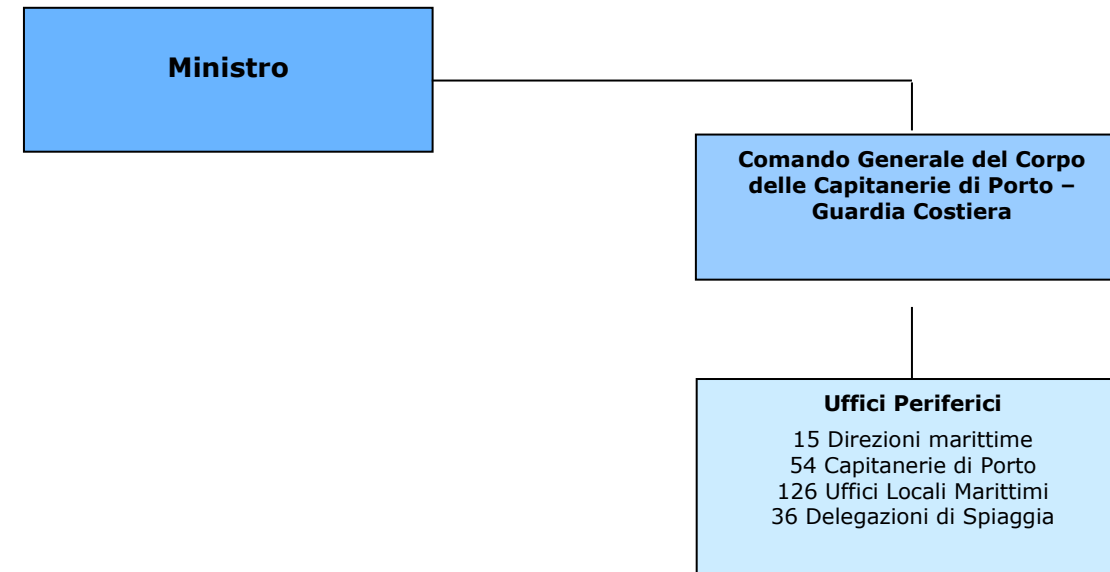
Ministro

Comando Generale del Corpo delle Capitanerie di Porto – Guardia Costiera

Uffici Periferici

15 Direzioni marittime
54 Capitanerie di Porto
126 Uffici Locali Marittimi
36 Delegazioni di Spiaggia